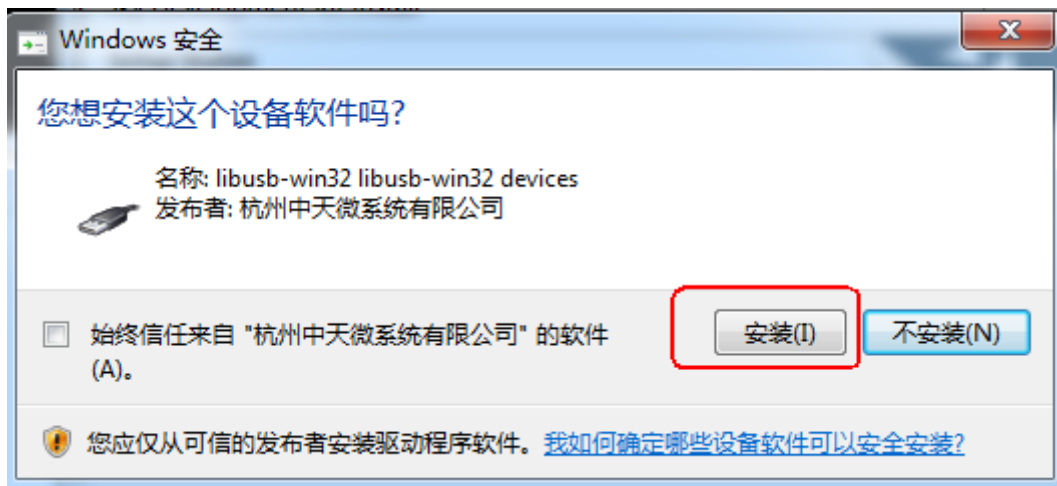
Windows 安全

您想安装这个设备软件吗?

名称: libusb-win32 libusb-win32 devices
发布者: 杭州中天微系统有限公司

始终信任来自 "杭州中天微系统有限公司" 的软件 (A)。

安装(I)

不安装(N)

您应仅从可信的发布者安装驱动程序软件。我如何确定哪些设备软件可以安全安装?